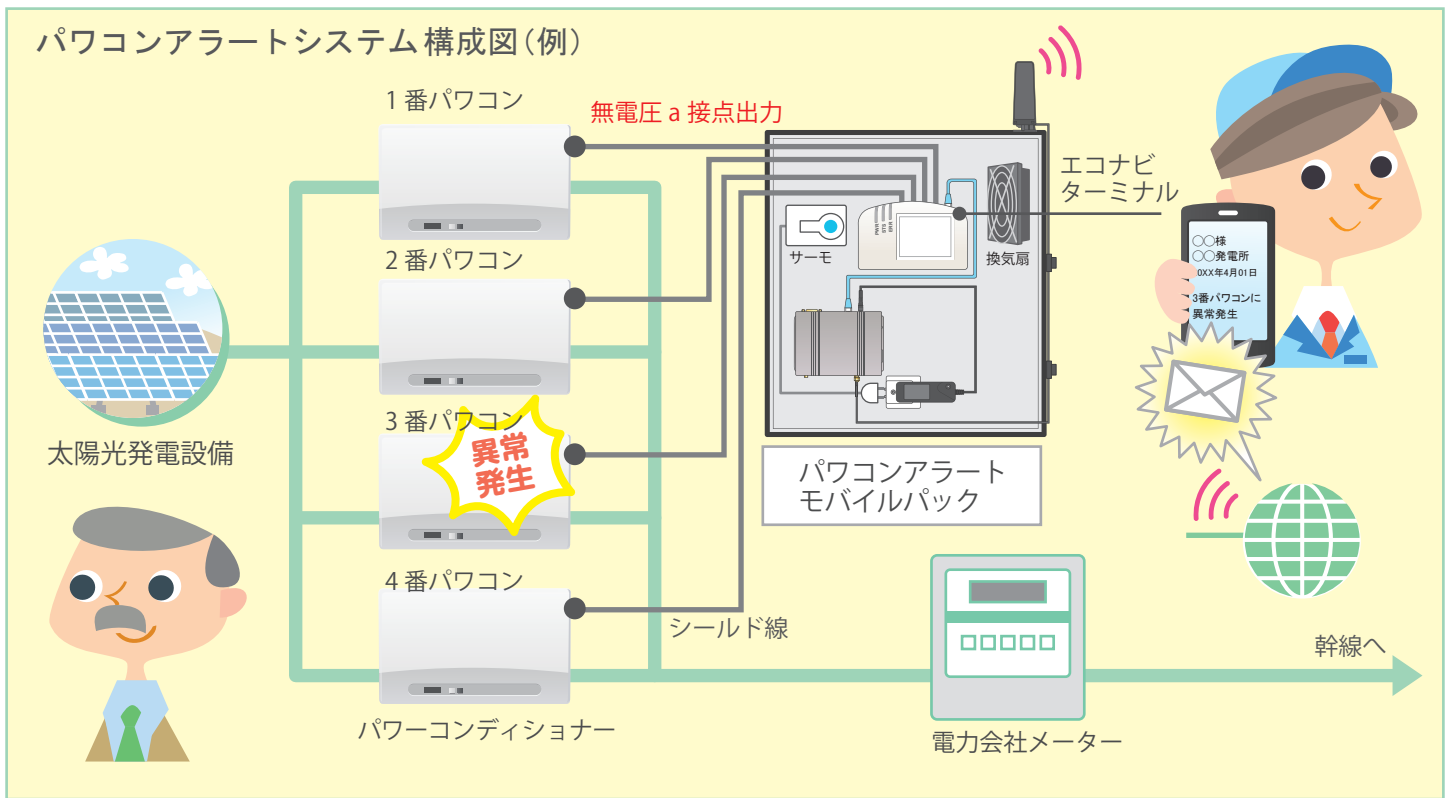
パワコンアラートシステム 構成図(例)

1 番パワコン

無電圧 a 接点出力

2 番パワコン

3 番パワコン

異常発生

4 番パワコン

太陽光発電設備

サーモ

換気扇

エコナビターミナル

○○様
○○発電所
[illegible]0XX年4月01日

3番パワコンに
異常発生

パワコンアラート
モバイルパック

シールド線

幹線へ

パワーコンディショナー

電力会社メーター